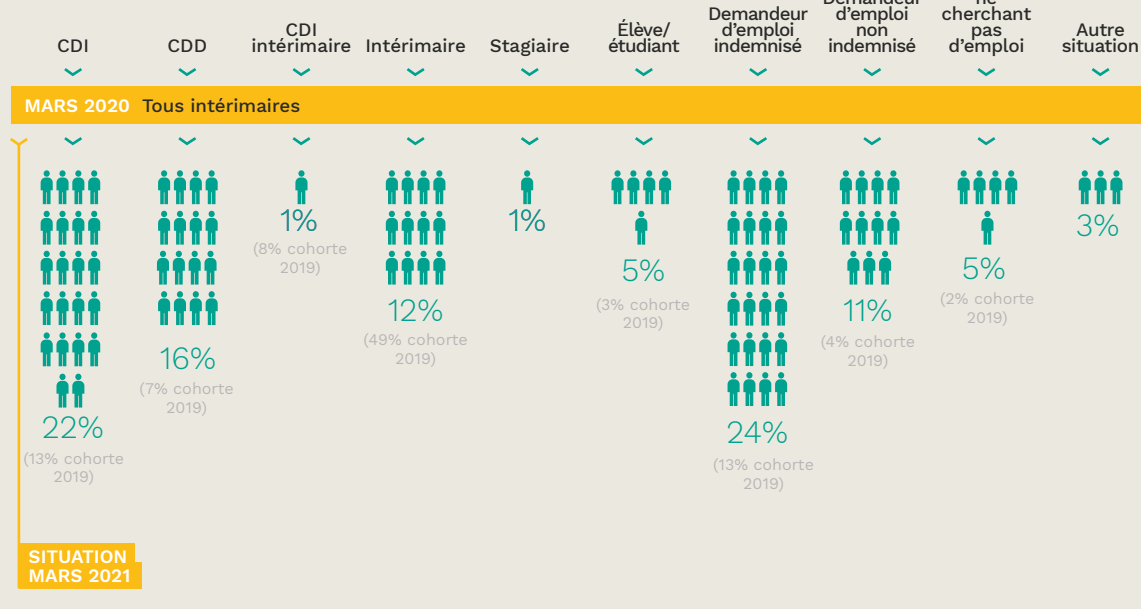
CDI

CDD

CDI intérimaire

Intérimaire

Stagiaire

Élève/ étudiant

Demandeur d'emploi indemnisé

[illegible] d'emploi non indemnisé

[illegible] cherchant pas d'emploi

Autre situation

MARS 2020 Tous intérimaires

22%
(13% cohorte 2019)

16%
(7% cohorte 2019)

1%
(8% cohorte 2019)

12%
(49% cohorte 2019)

1%

5%
(3% cohorte 2019)

24%
(13% cohorte 2019)

11%
(4% cohorte 2019)

5%
(2% cohorte 2019)

3%

SITUATION MARS 2021